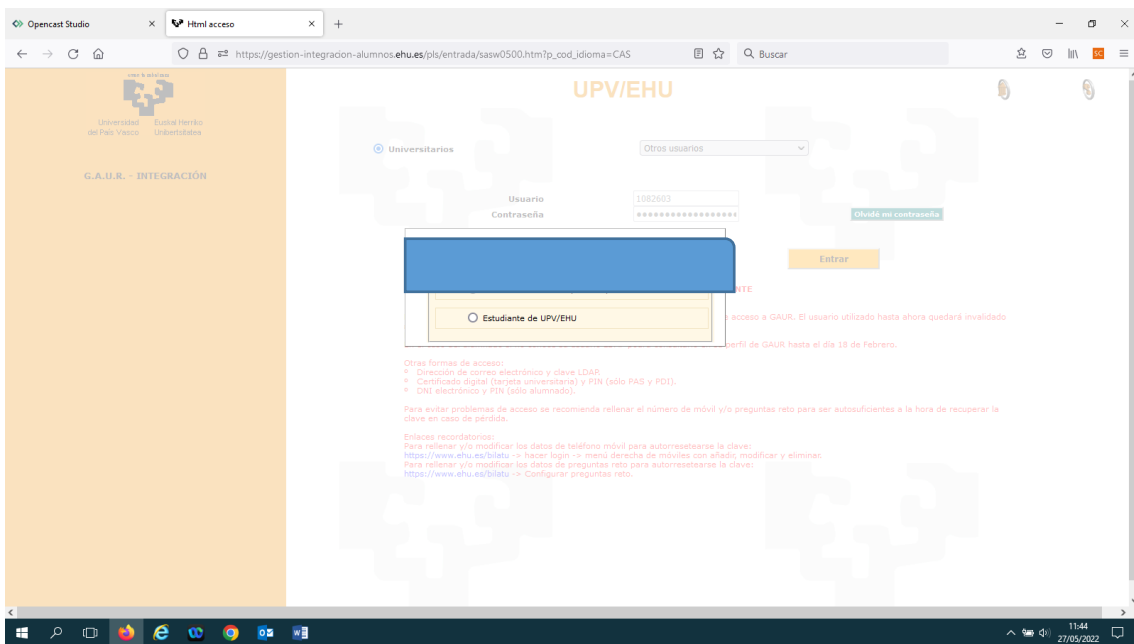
Opencast Studio
Html acceso
https://gestion-integracion-alumnos.ehu.es/pls/entrada/sasw0500.htm?p_cod_idioma=CAS
Buscar

Universidad del País Vasco
Euskal Herriko Unibertsitatea

G.A.U.R. - INTEGRACIÓN

UPV/EHU

Universitarios
Otros usuarios

Usuario 1082603
Contraseña ••••••••••••••••••
Olvidé mi contraseña

Entrar

Estudiante de UPV/EHU

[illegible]NTE

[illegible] acceso a GAUR. El usuario utilizado hasta ahora quedará invalidado

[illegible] perfil de GAUR hasta el día 18 de Febrero.

Otras formas de acceso:
Dirección de correo electrónico y clave LDAP.
Certificado digital (tarjeta universitaria) y PIN (sólo PAS y PDI).
DNI electrónico y PIN (sólo alumnado).

Para evitar problemas de acceso se recomienda rellenar el número de móvil y/o preguntas reto para ser autosuficientes a la hora de recuperar la clave en caso de pérdida.

Enlaces recordatorios:
Para rellenar y/o modificar los datos de teléfono móvil para autorresetearse la clave:
https://www.ehu.es/bilatu -> hacer login -> menú derecha de móviles con añadir, modificar y eliminar.
Para rellenar y/o modificar los datos de preguntas reto para autorresetearse la clave:
https://www.ehu.es/bilatu -> Configurar preguntas reto.

11:44
27/05/2022